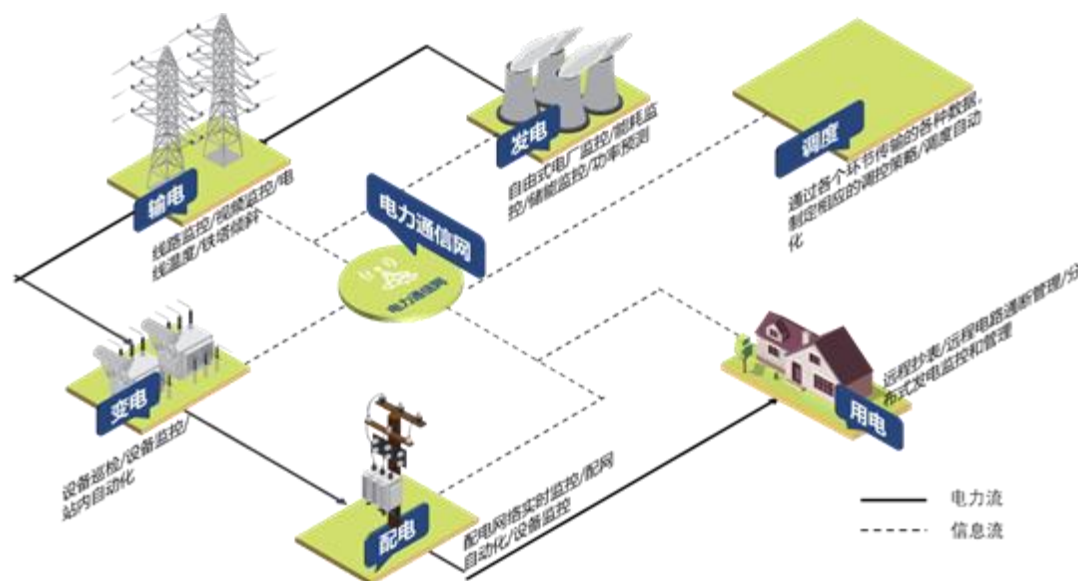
输电

线路监控/视频监控/电线温度/铁塔倾斜

发电

自由式电厂监控/能耗监控/储能监控/功率预测

调度

通过各个环节传输的各种数据，制定相应的调控策略/调度自动化

电力通信网

电力通信网

变电

设备巡检/设备监控/站内自动化

配电

配电网络实时监控/配网自动化/设备监控

用电

远程抄表/远程电路通断管理/分布式发电监控和管理

电力流

信息流